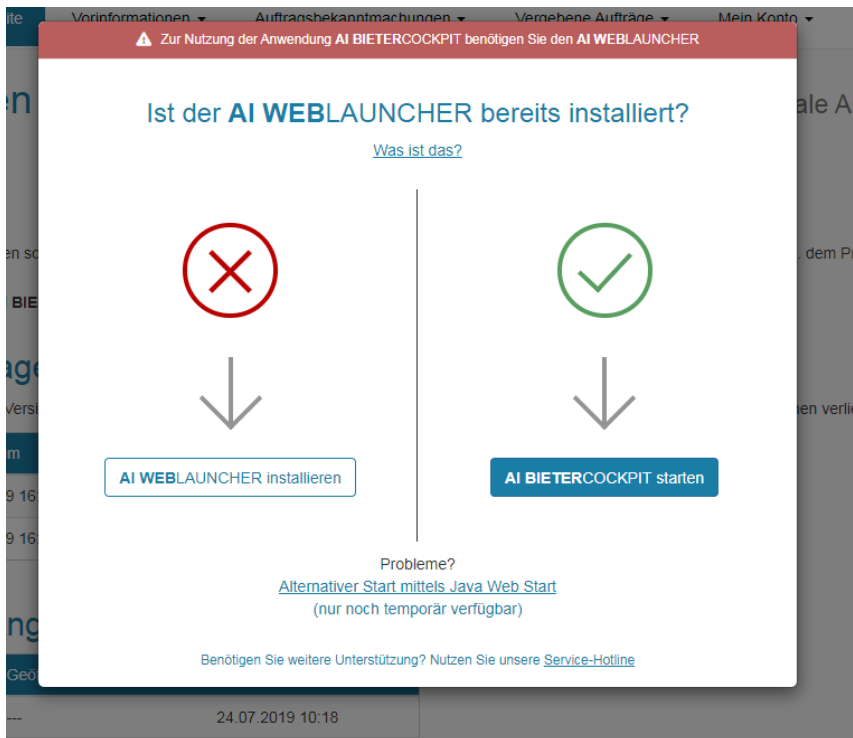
ite Vorinformationen ▾ Auftragsbekanntmachungen ▾ Vergebene Aufträge ▾ Mein Konto ▾

⚠ Zur Nutzung der Anwendung AI BIETERCOCKPIT benötigen Sie den AI WEBLAUNCHER

Ist der AI WEBLAUNCHER bereits installiert?

Was ist das?

AI WEBLAUNCHER installieren

AI BIETERCOCKPIT starten

Probleme?
Alternativer Start mittels Java Web Start
(nur noch temporär verfügbar)

Benötigen Sie weitere Unterstützung? Nutzen Sie unsere Service-Hotline

en
ale A
en so
, dem P
BIE
age
Versi
hen verli
m
9 16
9 16
ng
Geö
---
24.07.2019 10:18